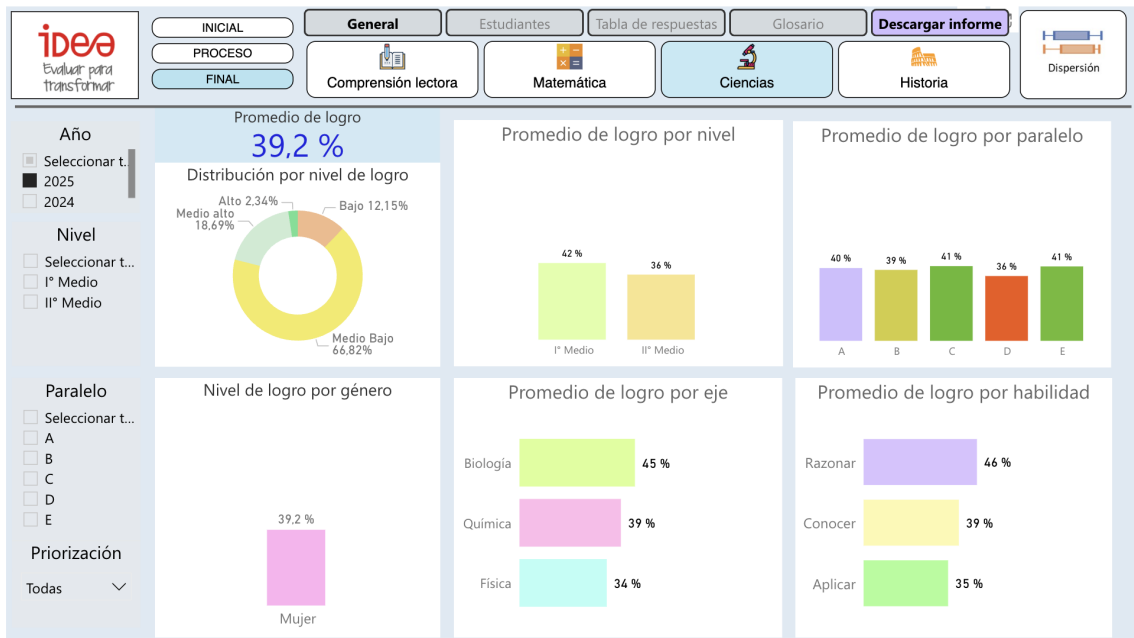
idea
Evaluar para transformar

INICIAL
PROCESO
FINAL

General
Estudiantes
Tabla de respuestas
Glosario
Descargar informe

Comprensión lectora
Matemática
Ciencias
Historia

Dispersión

Año
Seleccionar t...
2025
2024

Nivel
Seleccionar t...
I° Medio
II° Medio

Promedio de logro
39,2 %

Distribución por nivel de logro
Alto 2,34%
Medio alto 18,69%
Bajo 12,15%
Medio Bajo 66,82%

Promedio de logro por nivel
42 %
36 %
I° Medio
II° Medio

Promedio de logro por paralelo
40 %
39 %
41 %
36 %
41 %
A
B
C
D
E

Paralelo
Seleccionar t...
A
B
C
D
E

Priorización
Todas

Nivel de logro por género
39,2 %
Mujer

Promedio de logro por eje
Biología
45 %
Química
39 %
Física
34 %

Promedio de logro por habilidad
Razonar
46 %
Conocer
39 %
Aplicar
35 %